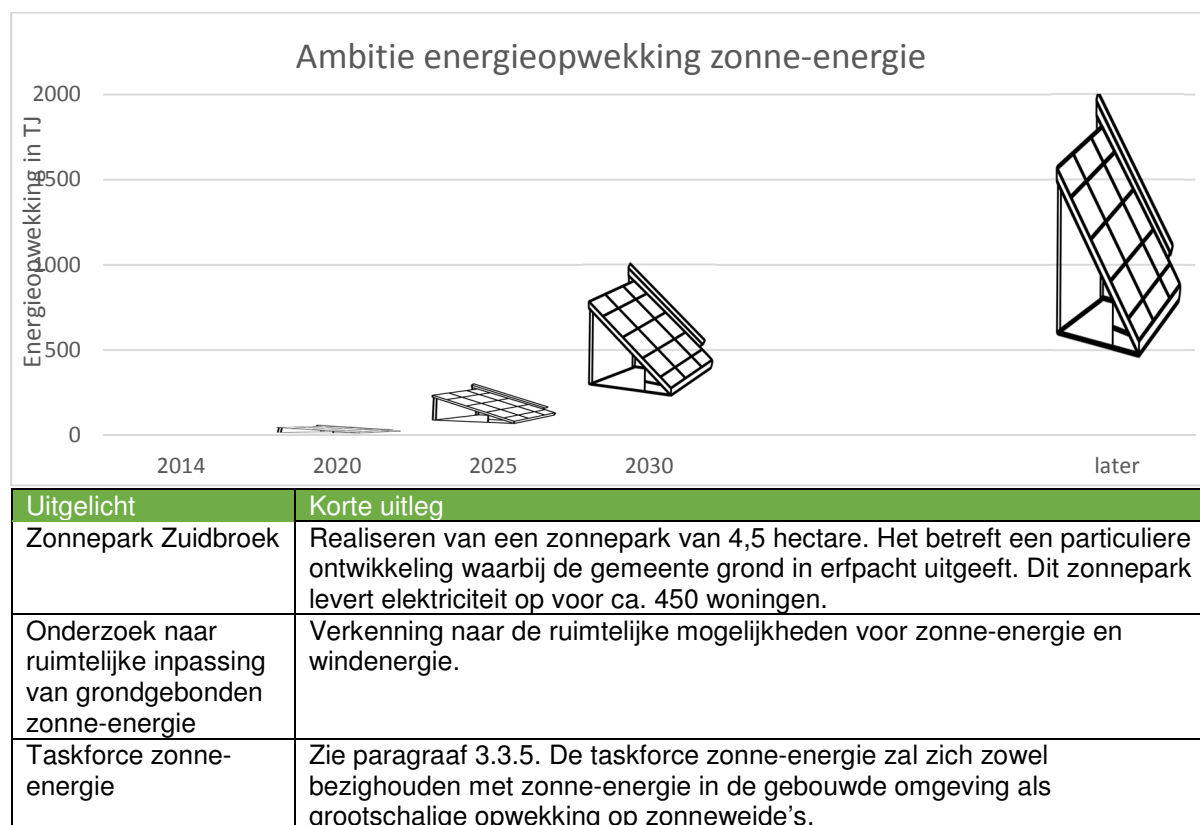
Ambitie energieopwekking zonne-energie

Energieopwekking in TJ

2000
1500
1000
500
0

2014 2020 2025 2030 later

| Uitgelicht | Korte uitleg |
|---|---|
| Zonnepark Zuidbroek | Realiseren van een zonnepark van 4,5 hectare. Het betreft een particuliere ontwikkeling waarbij de gemeente grond in erfpacht uitgeeft. Dit zonnepark levert elektriciteit op voor ca. 450 woningen. |
| Onderzoek naar ruimtelijke inpassing van grondgebonden zonne-energie | Verkenning naar de ruimtelijke mogelijkheden voor zonne-energie en windenergie. |
| Taskforce zonne-energie | Zie paragraaf 3.3.5. De taskforce zonne-energie zal zich zowel bezighouden met zonne-energie in de gebouwde omgeving als grootschalige opwekking op zonneweide's. |